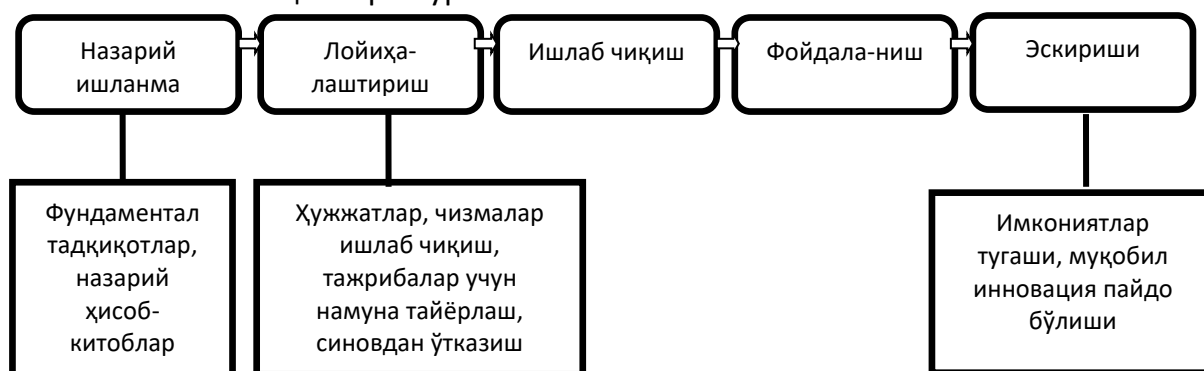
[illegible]

Назарий ишланма

Лойиҳа-лаштириш

Ишлаб чиқиш

Фойдала-ниш

Эскириши

Фундаментал тадқиқотлар, назарий ҳисоб-китоблар

Ҳужжатлар, чизмалар ишлаб чиқиш, тажрибалар учун намуна тайёрлаш, синовдан ўтказиш

Имкониятлар тугаши, муқобил инновация пайдо бўлиши